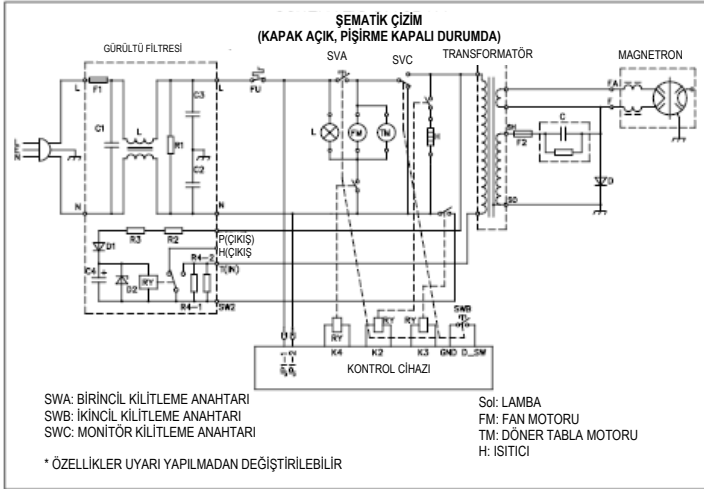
ŞEMATİK ÇİZİM
(KAPAK AÇIK, PİŞİRME KAPALI DURUMDA)

GÜRÜLTÜ FİLTRESİ

SVA

SVC

TRANSFORMATÖR

MAGNETRON

L
N
F1
C1
L
C3
R1
C2
L
N
FU
L
FM
TM
H
FA
F
C
F2
D
SD
D1
R3
R2
P(ÇIKIŞ)
H(ÇIKIŞ)
T(IN)
C4
D2
RY
R4-2
R4-1
SW2
RY
RY
RY
SWB
K4
K2
K3
GND
D_SW

KONTROL CİHAZI

SWA: BİRİNCİL KİLİTLEME ANAHTARI
SWB: İKİNCİL KİLİTLEME ANAHTARI
SWC: MONİTÖR KİLİTLEME ANAHTARI

Sol: LAMBA
FM: FAN MOTORU
TM: DÖNER TABLA MOTORU
H: ISITICI

* ÖZELLİKLER UYARI YAPILMADAN DEĞİŞTİRİLEBİLİR